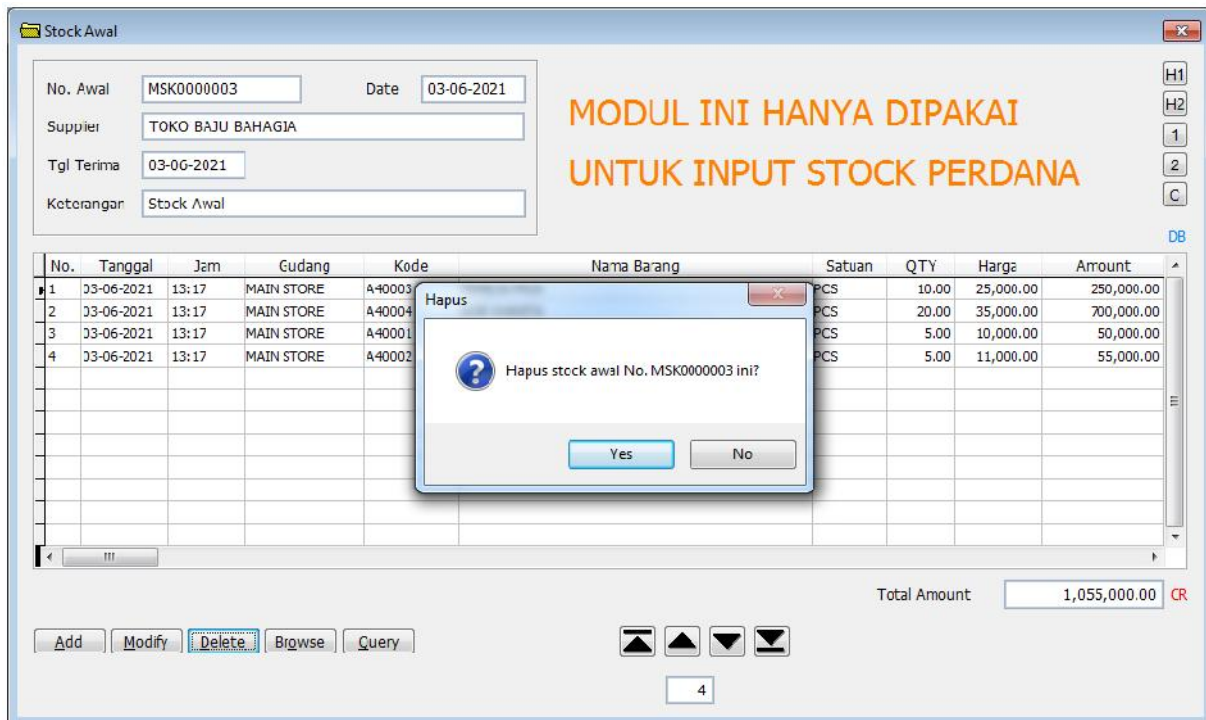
Stock Awal

No. Awal MSK0000003 Date 03-06-2021
Suppier TOKO BAJU BAHAGIA
Tgl Terima 03-06-2021
Keterangan Stock Awal

MODUL INI HANYA DIPAKAI
UNTUK INPUT STOCK PERDANA

H1
H2
1
2
C
DB

| No. | Tanggal | Jam | Gudang | Kode | Nama Barang | Satuan | QTY | Harga | Amount |
|---|---|---|---|---|---|---|---|---|---|
| 1 | 03-06-2021 | 13:17 | MAIN STORE | A40003 | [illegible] | PCS | 10.00 | 25,000.00 | 250,000.00 |
| 2 | 03-06-2021 | 13:17 | MAIN STORE | A40004 | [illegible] | PCS | 20.00 | 35,000.00 | 700,000.00 |
| 3 | 03-06-2021 | 13:17 | MAIN STORE | A40001 | | PCS | 5.00 | 10,000.00 | 50,000.00 |
| 4 | 03-06-2021 | 13:17 | MAIN STORE | A40002 | | PCS | 5.00 | 11,000.00 | 55,000.00 |

Hapus
Hapus stock awal No. MSK0000003 ini?
Yes No

Total Amount 1,055,000.00 CR

Add Modify Delete Browse Query

4